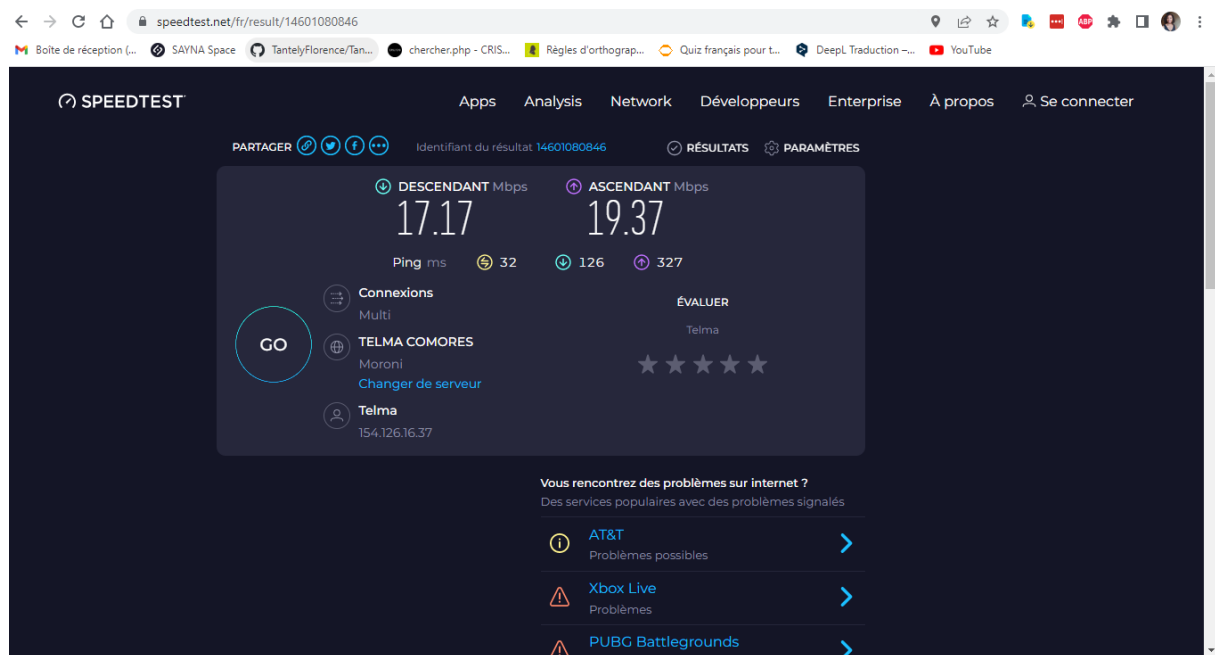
speedtest.net/fr/result/14601080846

Boîte de réception (... SAYNA Space TantelyFlorence/Tan... chercher.php - CRIS... Règles d'orthograp... Quiz français pour t... DeepL Traduction –... YouTube

SPEEDTEST

Apps Analysis Network Développeurs Enterprise À propos Se connecter

PARTAGER

Identifiant du résultat 14601080846

RÉSULTATS PARAMÈTRES

DESCENDANT Mbps
17.17

ASCENDANT Mbps
19.37

Ping ms 32 126 327

GO

Connexions
Multi

TELMA COMORES
Moroni
Changer de serveur

Telma
154.126.16.37

ÉVALUER
Telma

Vous rencontrez des problèmes sur internet ?
Des services populaires avec des problèmes signalés

AT&T
Problèmes possibles

Xbox Live
Problèmes

PUBG Battlegrounds